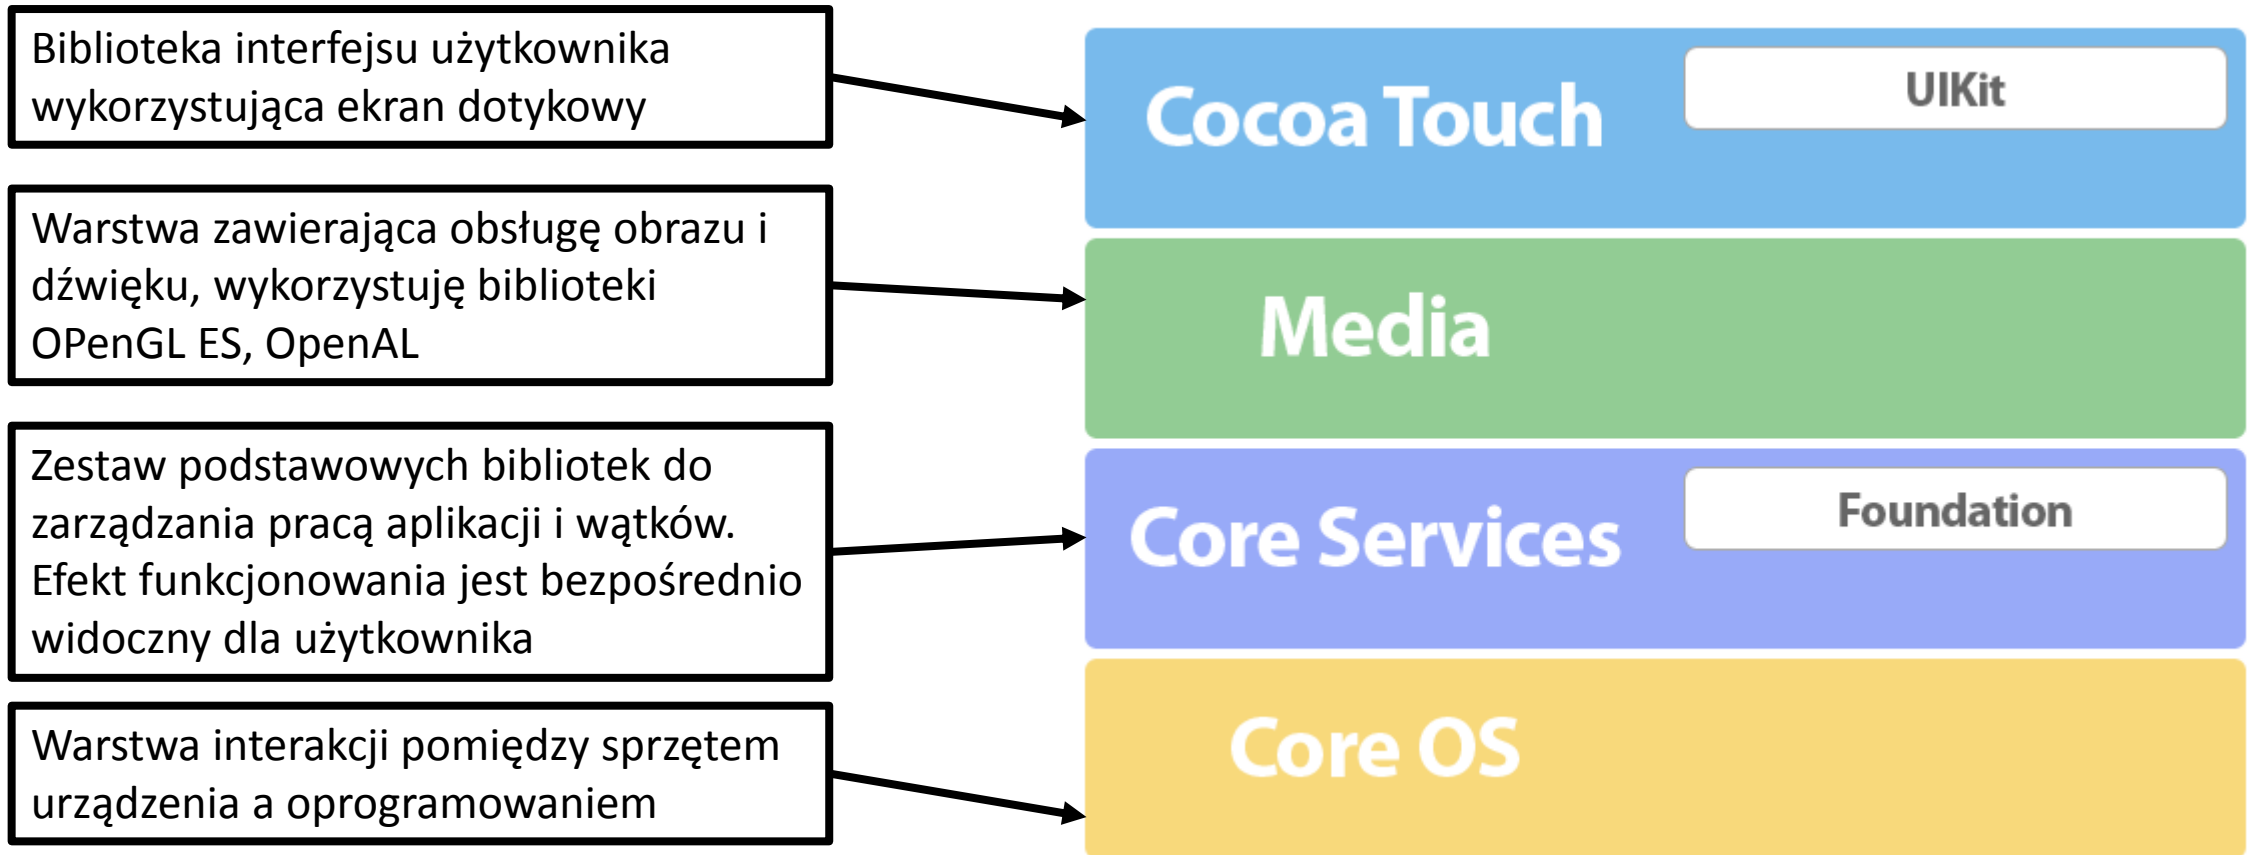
Biblioteka interfejsu użytkownika wykorzystująca ekran dotykowy

Cocoa Touch

UIKit

Warstwa zawierająca obsługę obrazu i dźwięku, wykorzystuję biblioteki OPenGL ES, OpenAL

Media

Zestaw podstawowych bibliotek do zarządzania pracą aplikacji i wątków. Efekt funkcjonowania jest bezpośrednio widoczny dla użytkownika

Core Services

Foundation

Warstwa interakcji pomiędzy sprzętem urządzenia a oprogramowaniem

Core OS